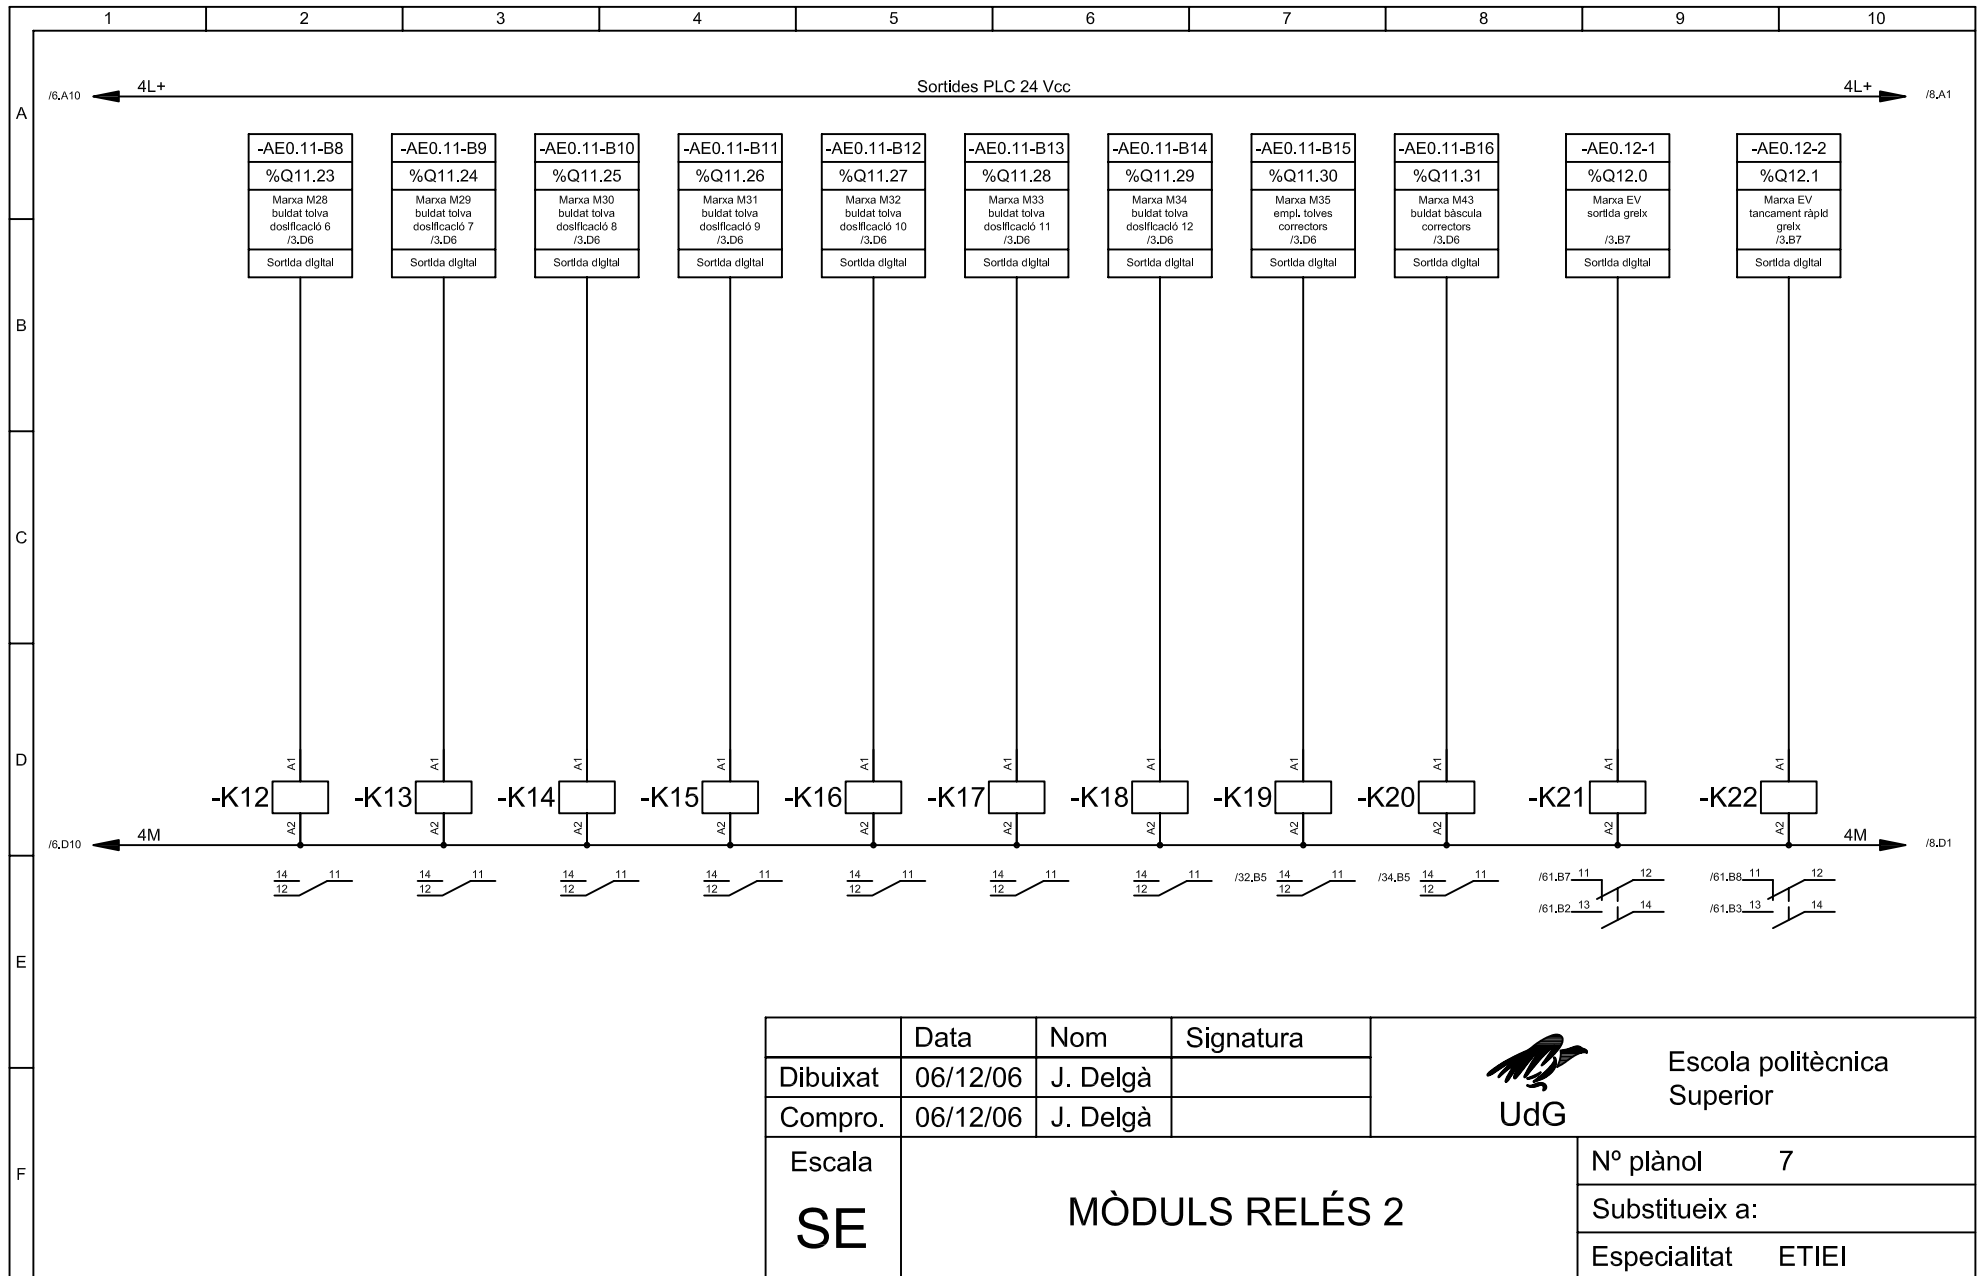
1 2 3 4 5 6 7 8 9 10

A

/6.A10 4L+ Sortides PLC 24 Vcc 4L+ /8.A1

| -AE0.11-B8 | -AE0.11-B9 | -AE0.11-B10 | -AE0.11-B11 | -AE0.11-B12 | -AE0.11-B13 | -AE0.11-B14 | -AE0.11-B15 | -AE0.11-B16 | -AE0.12-1 | -AE0.12-2 |
|---|---|---|---|---|---|---|---|---|---|---|
| %Q11.23 | %Q11.24 | %Q11.25 | %Q11.26 | %Q11.27 | %Q11.28 | %Q11.29 | %Q11.30 | %Q11.31 | %Q12.0 | %Q12.1 |
| Marxa M28 buidat tolva dosificació 6 /3.D6 | Marxa M29 buidat tolva dosificació 7 /3.D6 | Marxa M30 buidat tolva dosificació 8 /3.D6 | Marxa M31 buidat tolva dosificació 9 /3.D6 | Marxa M32 buidat tolva dosificació 10 /3.D6 | Marxa M33 buidat tolva dosificació 11 /3.D6 | Marxa M34 buidat tolva dosificació 12 /3.D6 | Marxa M35 empl. tolves correctors /3.D6 | Marxa M43 buidat bàscula correctors /3.D6 | Marxa EV sortida greix /3.B7 | Marxa EV tancament ràpid greix /3.B7 |
| Sortida digital | Sortida digital | Sortida digital | Sortida digital | Sortida digital | Sortida digital | Sortida digital | Sortida digital | Sortida digital | Sortida digital | Sortida digital |

B

C

D

A1 A1 A1 A1 A1 A1 A1 A1 A1 A1 A1

-K12 -K13 -K14 -K15 -K16 -K17 -K18 -K19 -K20 -K21 -K22

A2 A2 A2 A2 A2 A2 A2 A2 A2 A2 A2

/6.D10 4M 4M /8.D1

14 12 11 14 12 11 14 12 11 14 12 11 14 12 11 14 12 11 14 12 11 /32.B5 14 12 11 /34.B5 14 12 11 /61.B7 11 12 /61.B2 13 14 /61.B8 11 12 /61.B3 13 14

E

F

| | Data | Nom | Signatura |
|---|---|---|---|
| Dibuixat | 06/12/06 | J. Delgà | |
| Compro. | 06/12/06 | J. Delgà | |

UdG Escola politècnica Superior

Escala SE

MÒDULS RELÉS 2

Nº plànol 7
Substitueix a:
Especialitat ETIEI